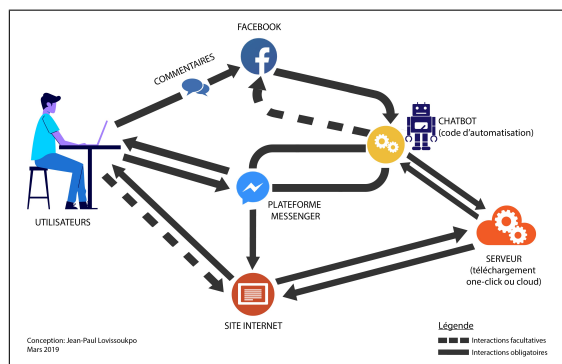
FACEBOOK

COMMENTAIRES

CHATBOT (code d'automatisation)

UTILISATEURS

PLATEFORME MESSENGER

SERVEUR (téléchargement one-click ou cloud)

SITE INTERNET

Conception: Jean-Paul Lovissoukpo
Mars 2019

Légende
Interactions facultatives
Interactions obligatoires